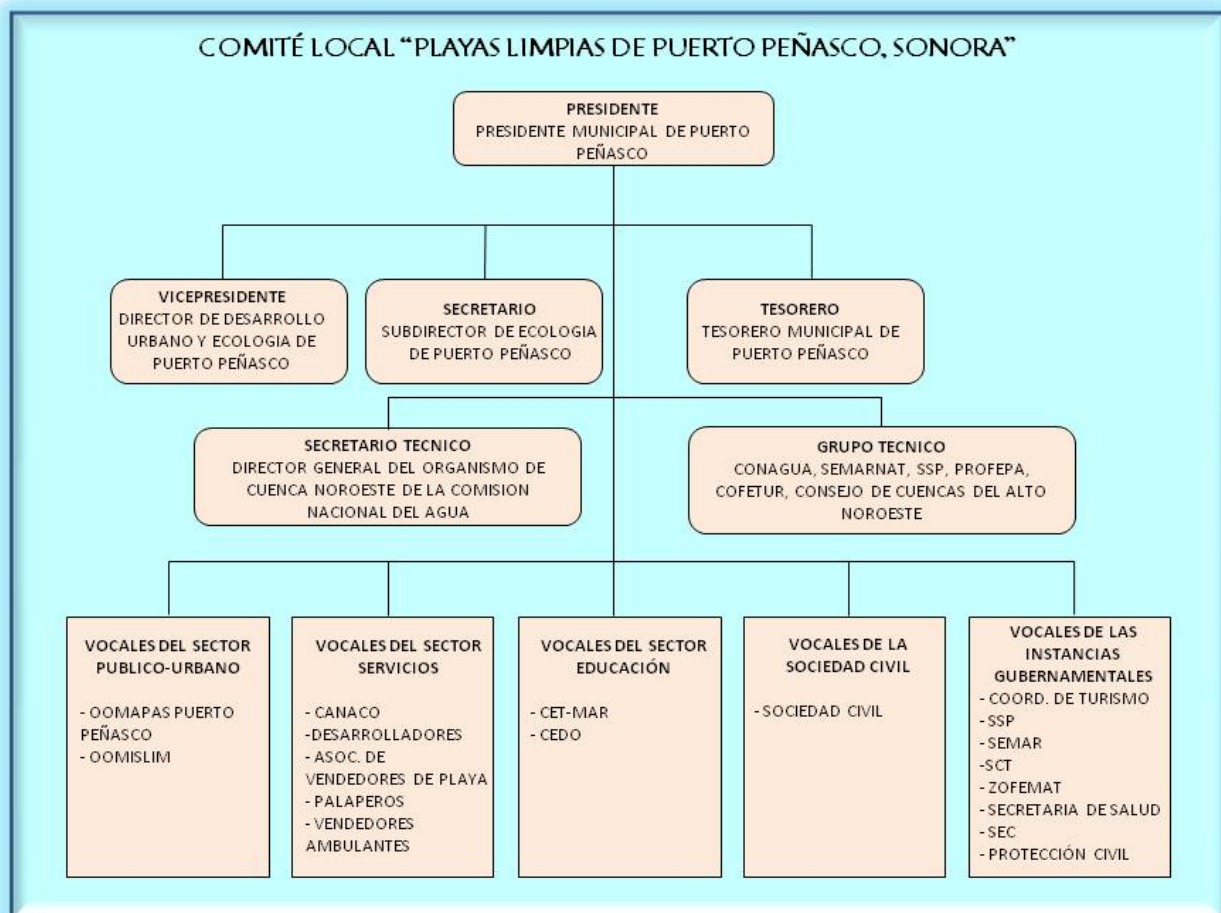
COMITÉ LOCAL "PLAYAS LIMPIAS DE PUERTO PEÑASCO, SONORA"

PRESIDENTE
PRESIDENTE MUNICIPAL DE PUERTO PEÑASCO

VICEPRESIDENTE
DIRECTOR DE DESARROLLO URBANO Y ECOLOGIA DE PUERTO PEÑASCO

SECRETARIO
SUBDIRECTOR DE ECOLOGIA DE PUERTO PEÑASCO

TESORERO
TESORERO MUNICIPAL DE PUERTO PEÑASCO

SECRETARIO TECNICO
DIRECTOR GENERAL DEL ORGANISMO DE CUENCA NOROESTE DE LA COMISION NACIONAL DEL AGUA

GRUPO TECNICO
CONAGUA, SEMARNAT, SSP, PROFEPA, COFETUR, CONSEJO DE CUENCAS DEL ALTO NOROESTE

VOCALES DEL SECTOR PUBLICO-URBANO
- OOMAPAS PUERTO PEÑASCO
- OOMISLIM

VOCALES DEL SECTOR SERVICIOS
- CANACO
-DESARROLLADORES
- ASOC. DE VENDEDORES DE PLAYA
- PALAPEROS
- VENDEDORES AMBULANTES

VOCALES DEL SECTOR EDUCACIÓN
- CET-MAR
- CEDO

VOCALES DE LA SOCIEDAD CIVIL
- SOCIEDAD CIVIL

VOCALES DE LAS INSTANCIAS GUBERNAMENTALES
- COORD. DE TURISMO
- SSP
- SEMAR
-SCT
- ZOFEMAT
- SECRETARIA DE SALUD
- SEC
- PROTECCIÓN CIVIL